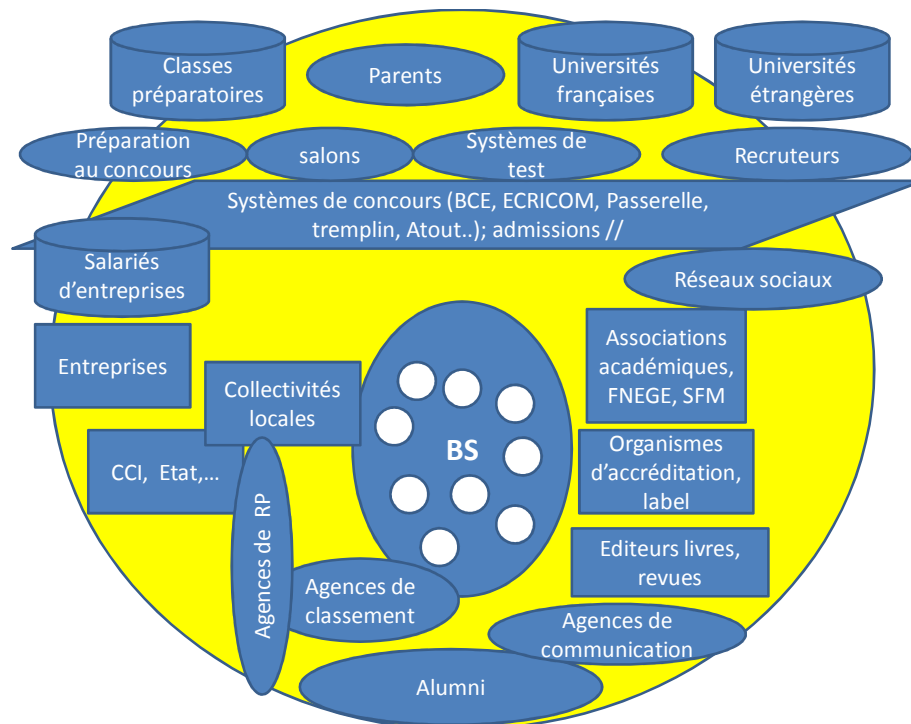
Classes préparatoires

Parents

Universités françaises

Universités étrangères

Préparation au concours

salons

Systèmes de test

Recruteurs

Systèmes de concours (BCE, ECRICOM, Passerelle, tremplin, Atout..); admissions //

Salariés d'entreprises

Réseaux sociaux

Entreprises

Associations académiques, FNEGE, SFM

Collectivités locales

BS

CCI, Etat,…

Organismes d'accréditation, label

Agences de RP

Editeurs livres, revues

Agences de classement

Agences de communication

Alumni